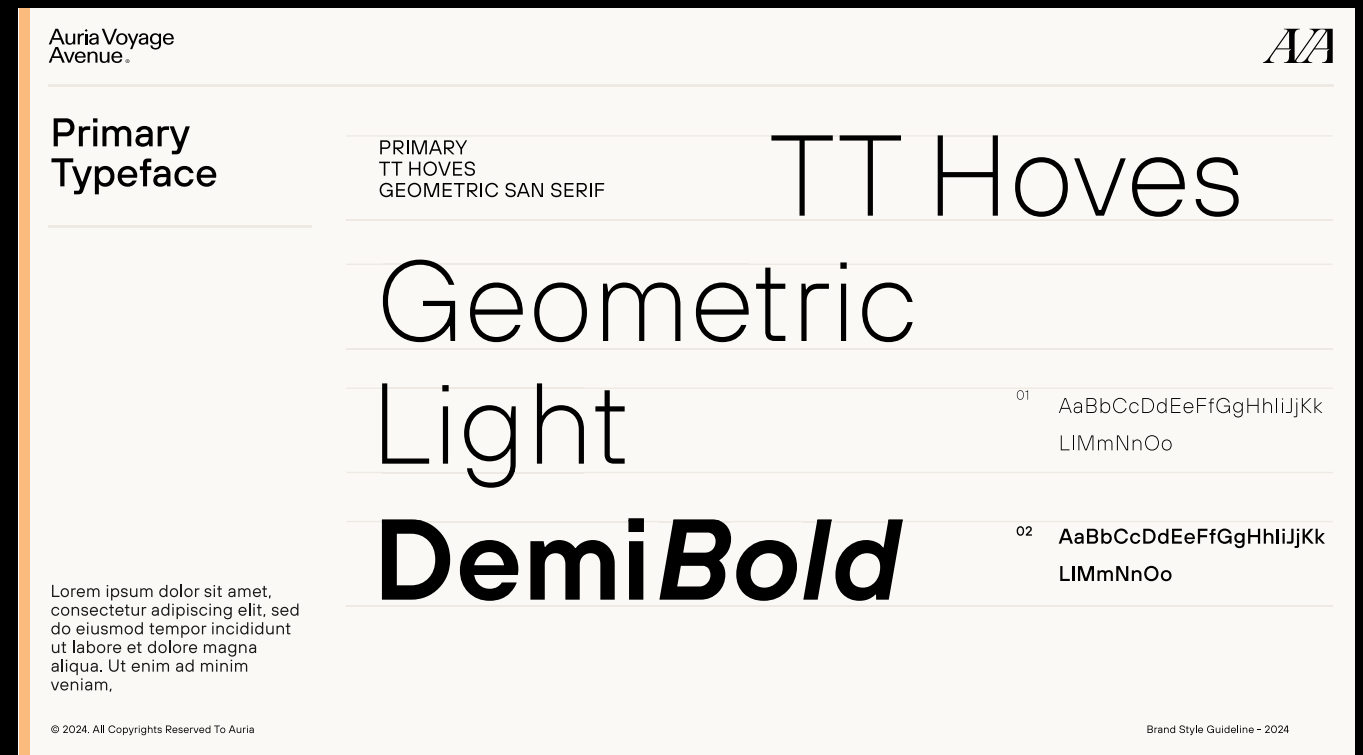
Auria Voyage Avenue.

AVA

Primary Typeface

PRIMARY
TT HOVES
GEOMETRIC SAN SERIF

TT Hoves

Geometric

Light

01 AaBbCcDdEeFfGgHhIiJjKk LlMmNnOo

DemiBold

02 AaBbCcDdEeFfGgHhIiJjKk LlMmNnOo

Lorem ipsum dolor sit amet, consectetur adipiscing elit, sed do eiusmod tempor incididunt ut labore et dolore magna aliqua. Ut enim ad minim veniam,

© 2024. All Copyrights Reserved To Auria

Brand Style Guideline - 2024